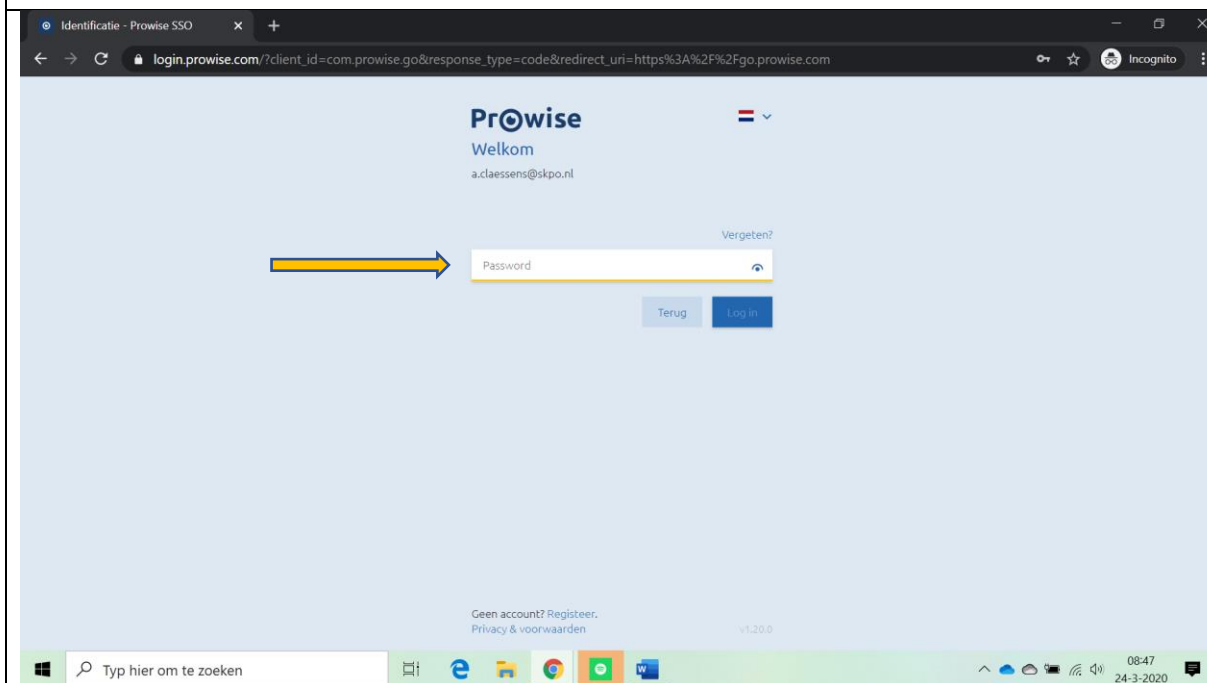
Identificatie - Prowise SSO

login.prowise.com/?client_id=com.prowise.go&response_type=code&redirect_uri=https%3A%2F%2Fgo.prowise.com

Incognito

Prowise

Welkom

a.claessens@skpo.nl

Vergeten?

Password

Terug

Log in

Geen account? Registeer.

Privacy & voorwaarden

v1.20.0

Typ hier om te zoeken

08:47

24-3-2020